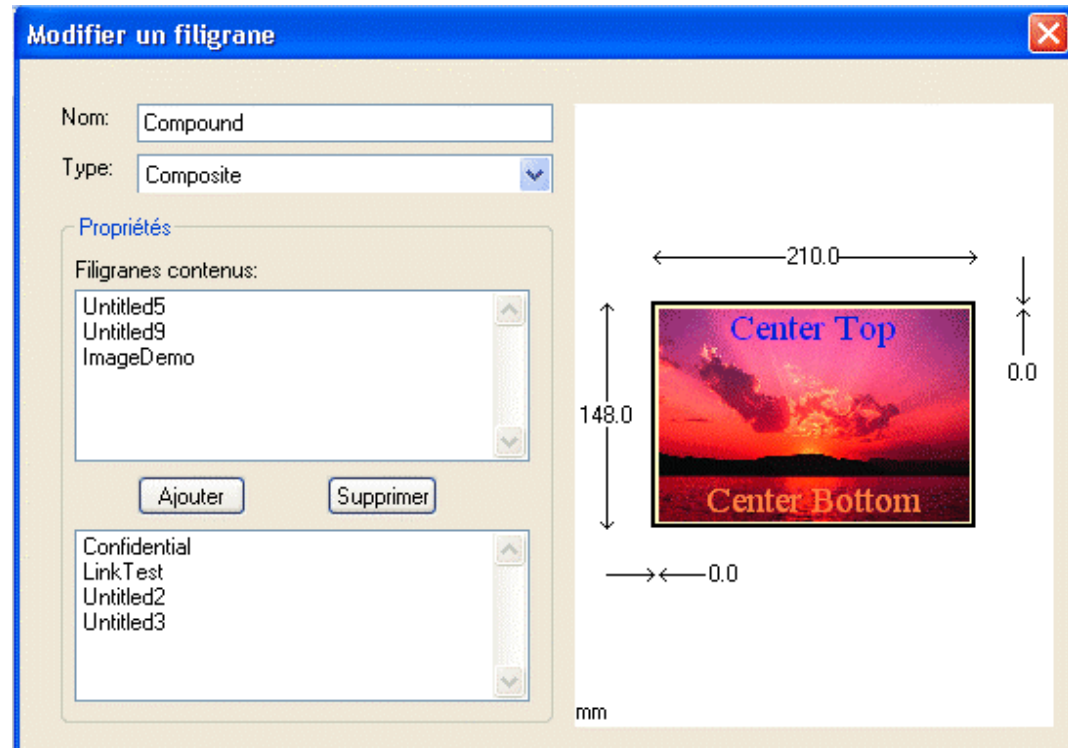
Modifier un filigrane

Nom: Compound

Type: Composite

Propriétés

Filigranes contenus:

Untitled5
Untitled9
ImageDemo

Ajouter

Supprimer

Confidential
LinkTest
Untitled2
Untitled3

210.0

148.0

0.0

Center Top

Center Bottom

0.0

mm